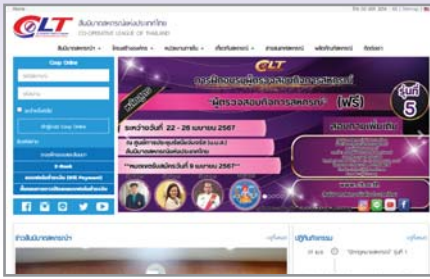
CLT
สันนิบาตสหกรณ์แห่งประเทศไทย
CO-OPERATIVE LEAGUE OF THAILAND

Coop Online

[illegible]

E-Book

ข่าวสันนิบาตสหกรณ์ฯ

ปฏิทินกิจกรรม

CLT

"ผู้ตรวจสอบกิจการสหกรณ์" (ฟรี)

รุ่นที่ 5

ระหว่างวันที่ 22 - 26 เมษายน 2567

"หมดเขตรับสมัครวันที่ 8 เมษายน 2567"

"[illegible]" รุ่นที่ 5